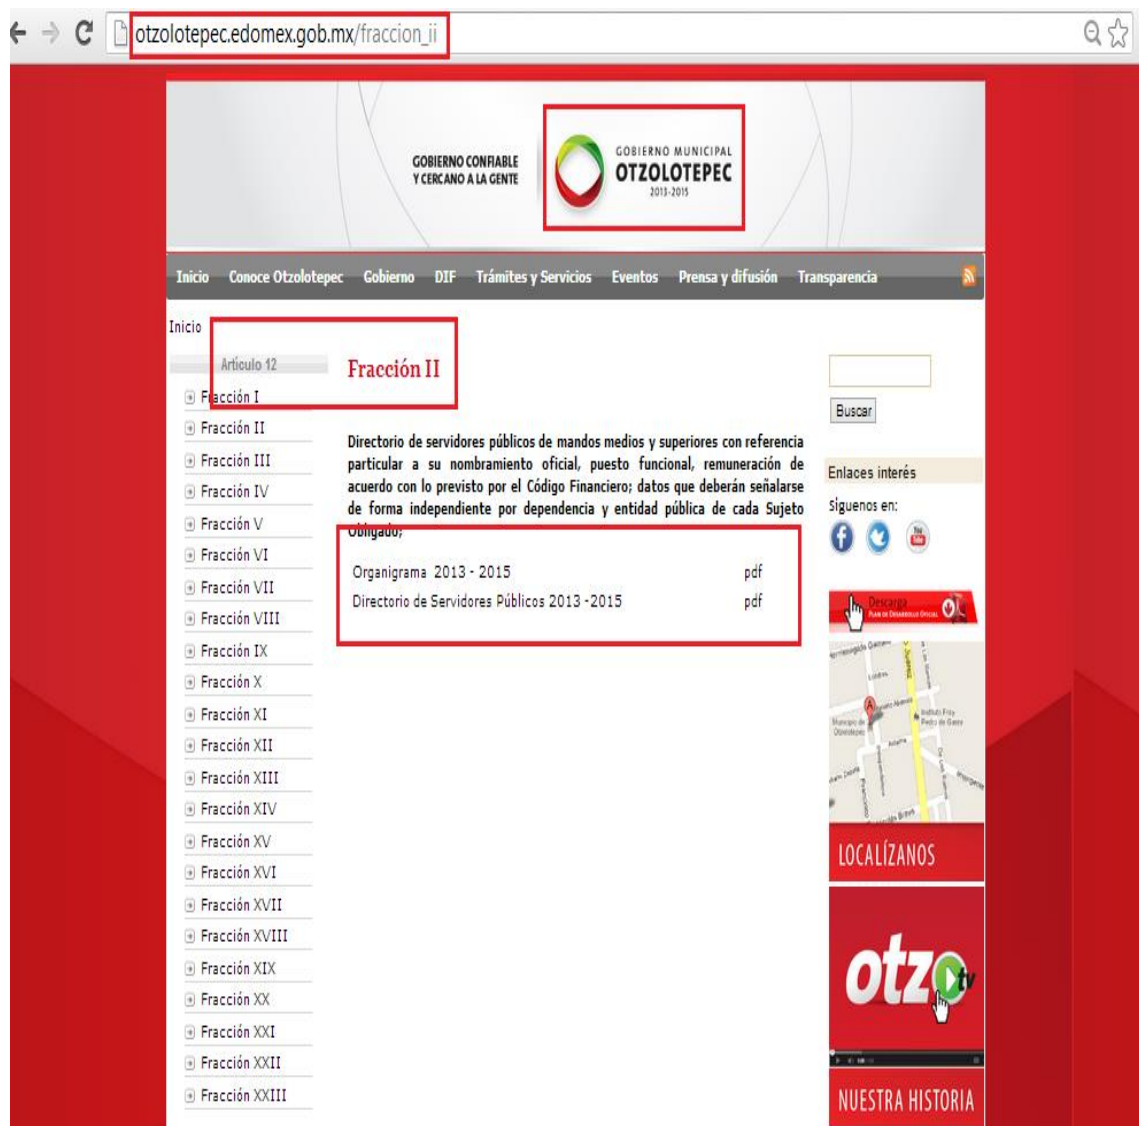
otzolotepec.edomex.gob.mx/fraccion_ii

GOBIERNO CONFIABLE Y CERCANO A LA GENTE

GOBIERNO MUNICIPAL OTZOLOTEPEC 2013-2015

Inicio Conoce Otzolotepec Gobierno DIF Trámites y Servicios Eventos Prensa y difusión Transparencia

Inicio

Artículo 12

Fracción I
Fracción II
Fracción III
Fracción IV
Fracción V
Fracción VI
Fracción VII
Fracción VIII
Fracción IX
Fracción X
Fracción XI
Fracción XII
Fracción XIII
Fracción XIV
Fracción XV
Fracción XVI
Fracción XVII
Fracción XVIII
Fracción XIX
Fracción XX
Fracción XXI
Fracción XXII
Fracción XXIII

Fracción II

Directorio de servidores públicos de mandos medios y superiores con referencia particular a su nombramiento oficial, puesto funcional, remuneración de acuerdo con lo previsto por el Código Financiero; datos que deberán señalarse de forma independiente por dependencia y entidad pública de cada Sujeto Obligado;

| Organigrama 2013 - 2015 | pdf |
|---|---|
| Directorio de Servidores Públicos 2013 -2015 | pdf |

Buscar

Enlaces interés

Síguenos en:

Descarga

LOCALÍZANOS

otz tv

NUESTRA HISTORIA